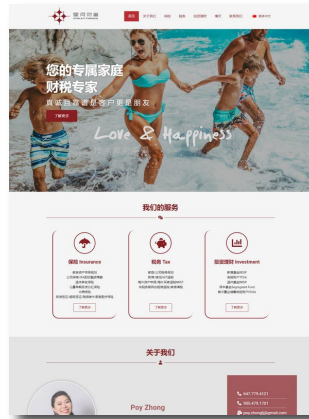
首页

您的专属家庭
财税专家
真诚热忱 通是客户更是朋友

了解更多

Love & Happiness

我们的服务

保险 Insurance

了解更多

税务 Tax

了解更多

投资理财 Investment

了解更多

关于我们

Poy Zhong

647.775.6121

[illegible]

poy.zhong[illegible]@gmail.com